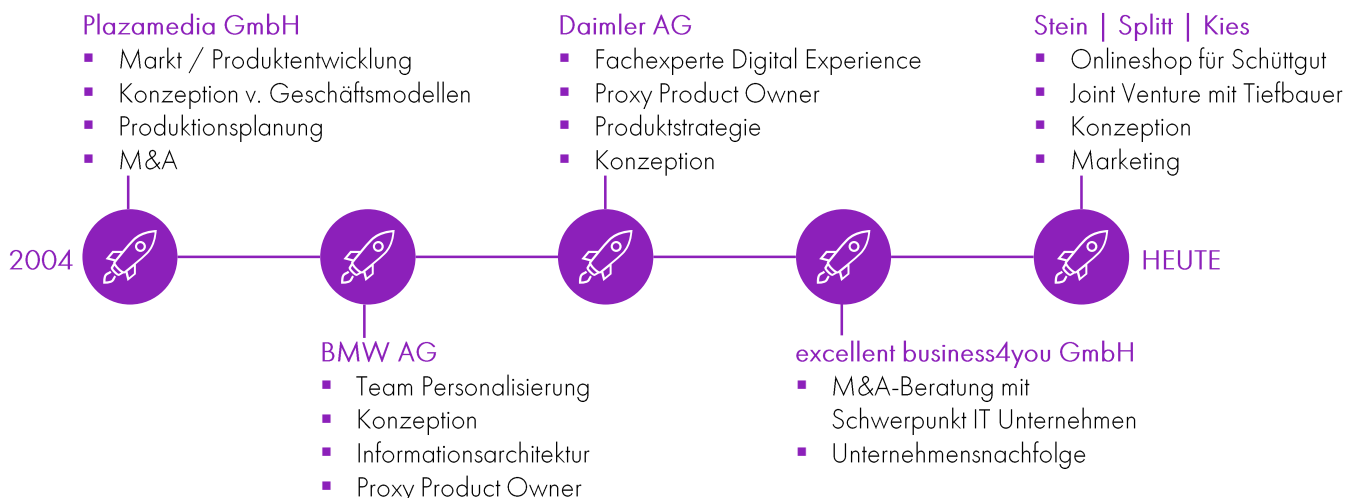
Plazamedia GmbH
- Markt / Produktentwicklung
- Konzeption v. Geschäftsmodellen
- Produktionsplanung
- M&A

Daimler AG
- Fachexperte Digital Experience
- Proxy Product Owner
- Produktstrategie
- Konzeption

Stein | Splitt | Kies
- Onlineshop für Schüttgut
- Joint Venture mit Tiefbauer
- Konzeption
- Marketing

2004

HEUTE

BMW AG
- Team Personalisierung
- Konzeption
- Informationsarchitektur
- Proxy Product Owner

excellent business4you GmbH
- M&A-Beratung mit Schwerpunkt IT Unternehmen
- Unternehmensnachfolge